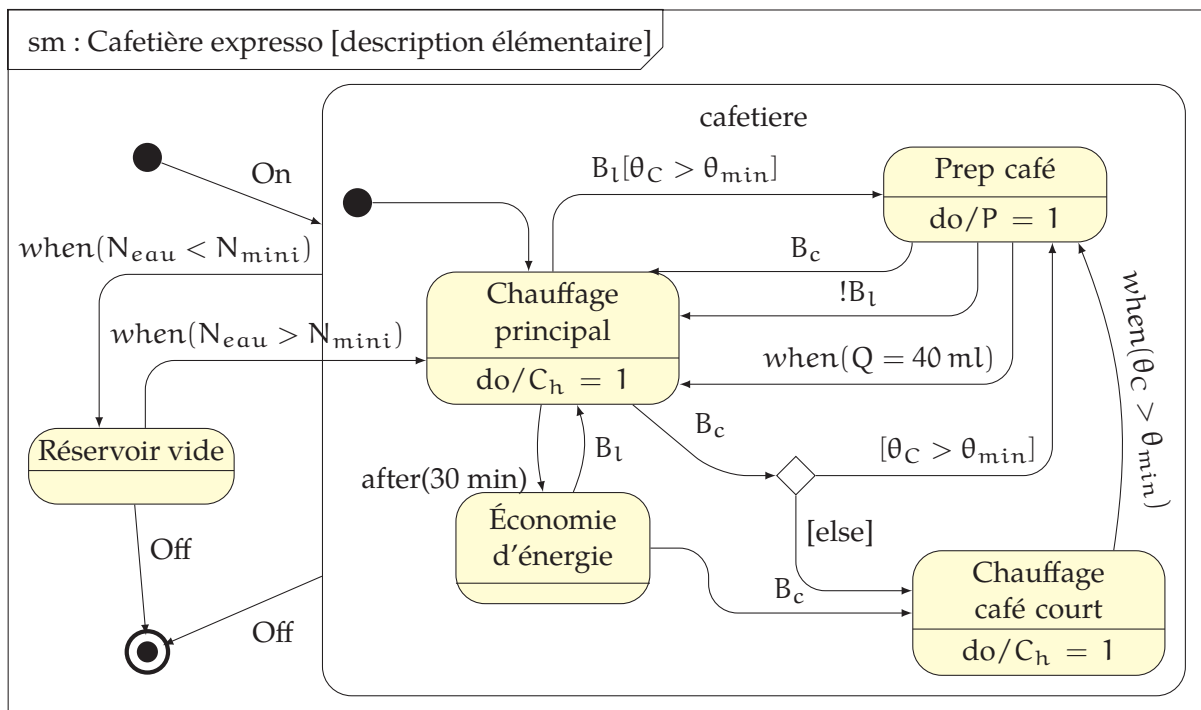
sm : Cafetière expresso [description élémentaire]

cafetiere

On

$B_l[\theta_C > \theta_{min}]$

Prep café

$do/P = 1$

$when(N_{eau} < N_{mini})$

$B_c$

Chauffage principal

$!B_l$

$when(N_{eau} > N_{mini})$

$do/C_h = 1$

$when(Q = 40\text{ ml})$

$when(\theta_C > \theta_{min})$

$B_c$

Réservoir vide

$B_l$

$[\theta_C > \theta_{min}]$

after(30 min)

Économie d'énergie

[else]

Off

$B_c$

Chauffage café court

Off

$do/C_h = 1$